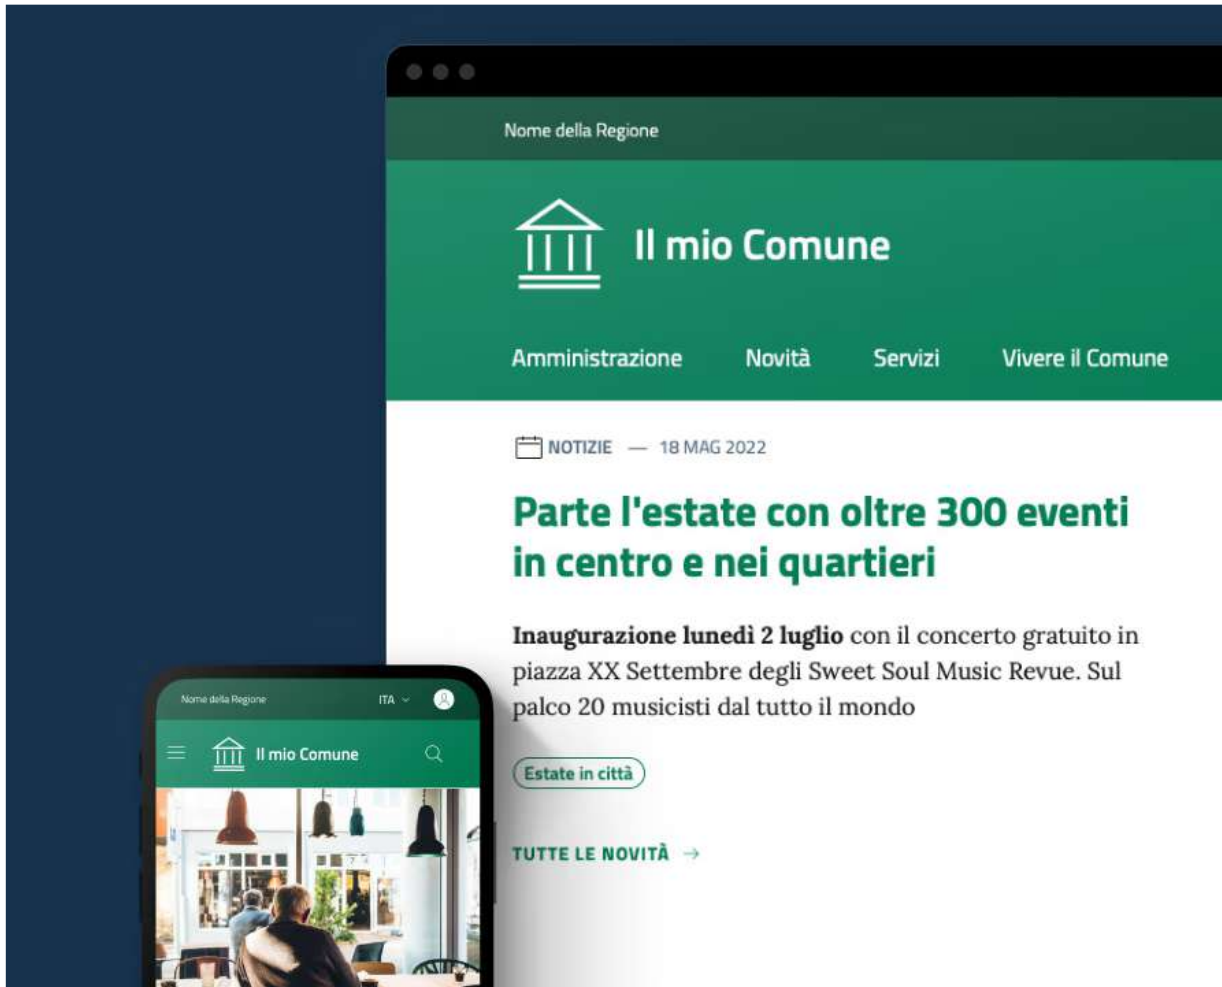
Nome della Regione

Il mio Comune

Amministrazione Novità Servizi Vivere il Comune

NOTIZIE — 18 MAG 2022

Parte l'estate con oltre 300 eventi in centro e nei quartieri

**Inaugurazione lunedì 2 luglio** con il concerto gratuito in piazza XX Settembre degli Sweet Soul Music Revue. Sul palco 20 musicisti dal tutto il mondo

Estate in città

TUTTE LE NOVITÀ →

Nome della Regione ITA

Il mio Comune